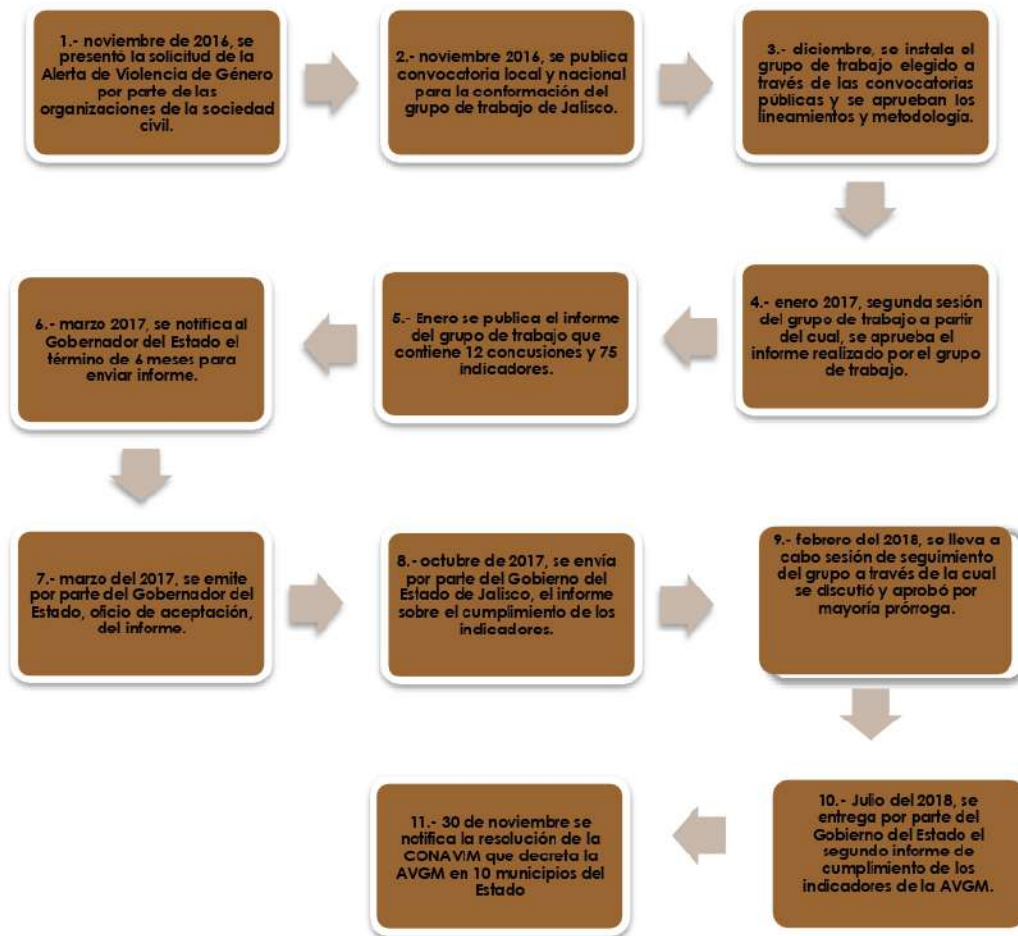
1.- noviembre de 2016, se presentó la solicitud de la Alerta de Violencia de Género por parte de las organizaciones de la sociedad civil.

2.- noviembre 2016, se publica convocatoria local y nacional para la conformación del grupo de trabajo de Jalisco.

3.- diciembre, se instala el grupo de trabajo elegido a través de las convocatorias públicas y se aprueban los lineamientos y metodología.

4.- enero 2017, segunda sesión del grupo de trabajo a partir del cual, se aprueba el informe realizado por el grupo de trabajo.

5.- Enero se publica el informe del grupo de trabajo que contiene 12 concusiones y 75 indicadores.

6.- marzo 2017, se notifica al Gobernador del Estado el término de 6 meses para enviar informe.

7.- marzo del 2017, se emite por parte del Gobernador del Estado, oficio de aceptación, del informe.

8.- octubre de 2017, se envía por parte del Gobierno del Estado de Jalisco, el informe sobre el cumplimiento de los indicadores.

9.- febrero del 2018, se lleva a cabo sesión de seguimiento del grupo a través de la cual se discutió y aprobó por mayoría prórroga.

10.- Julio del 2018, se entrega por parte del Gobierno del Estado el segundo informe de cumplimiento de los indicadores de la AVGM.

11.- 30 de noviembre se notifica la resolución de la CONAVIM que decreta la AVGM en 10 municipios del Estado